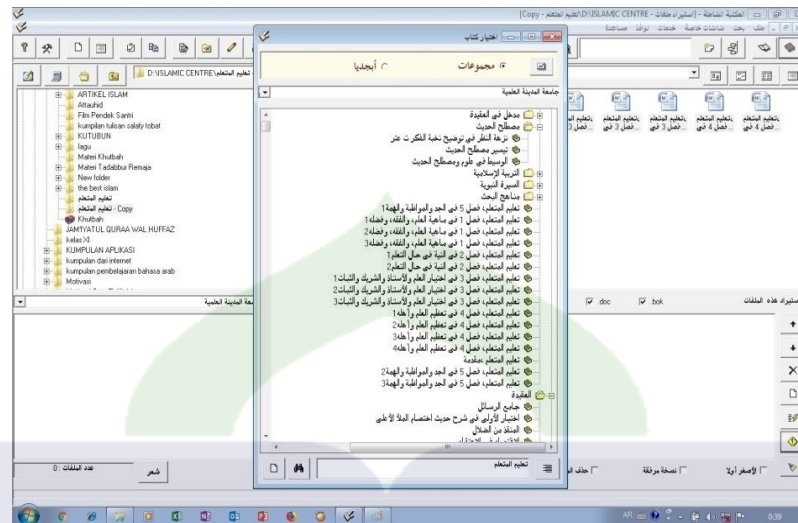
[Copy - تعليم المتعلم\D:\ISLAMIC CENTRE - إستيراد ملفات] - المكتبة الشاملة
ملف بحث شاشات خاصة خدمات نوافذ مساعدة

D:\ISLAMIC CENTRE\تعليم المتعلم

ARTIKEL ISLAM
Attauhid
Film Pendek Santri
kumpulan tulisan salafy tobat
KUTUBUN
lagu
Materi Khutbah
Materi Tadabbur Remaja
New folder
the best islam
تعليم المتعلم
تعليم المتعلم - Copy
Khutbah
JAMYATUL QURAA WAL HUFFAZ
kelas XI
KUMPULAN APLIKASI
kumpulan dari internet
kumpulan pembelajaran bahasa arab
Motivasi

اختيار كتاب
مجموعات
أبجديا
جامعة المدينة العلمية
مدخل في العقيدة
مصطلح الحديث
نزهة النظر في توضيح نخبة الفكر ت عتر
تيسير مصطلح الحديث
الوسيط في علوم ومصطلح الحديث
التربية الإسلامية
السيرة النبوية
مناهج البحث
تعليم المتعلم، فصل 5 في الجد والمواظبة والهمة2
تعليم المتعلم، فصل 1 في ماهية العلم، والفقه، وفضله1
تعليم المتعلم، فصل 1 في ماهية العلم، والفقه، وفضله2
تعليم المتعلم، فصل 1 في ماهية العلم، والفقه، وفضله3
تعليم المتعلم، فصل 2 في النية في حال التعلم1
تعليم المتعلم، فصل 2 في النية في حال التعلم2
تعليم المتعلم، فصل 3 في اختيار العلم والأستاذ والشريك والثبات1
تعليم المتعلم، فصل 3 في اختيار العلم والأستاذ والشريك والثبات2
تعليم المتعلم، فصل 3 في اختيار العلم والأستاذ والشريك والثبات3
تعليم المتعلم، فصل 4 في تعظيم العلم وأهله1
تعليم المتعلم، فصل 4 في تعظيم العلم وأهله2
تعليم المتعلم، فصل 4 في تعظيم العلم وأهله3
تعليم المتعلم، فصل 4 في تعظيم العلم وأهله4
تعليم المتعلم، مقدمة
تعليم المتعلم، فصل 5 في الجد والمواظبة والهمة1
تعليم المتعلم، فصل 5 في الجد والمواظبة والهمة3
العقيدة
جامع الرسائل
اختيار الأولى في شرح حديث اختصام الملأ الأعلى
المنقذ من الضلال
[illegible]
تعليم المتعلم

تعليم المتعلم فصل 3 في
تعليم المتعلم فصل 3 في
تعليم المتعلم فصل 4 في
تعليم المتعلم فصل 4 في

جامعة المدينة العلمية
doc
bok
استيراد هذه الملفات

عدد الملفات : 0
شعر
حذف ال
نسخة مرفقة
الأصغر أولا
0:39